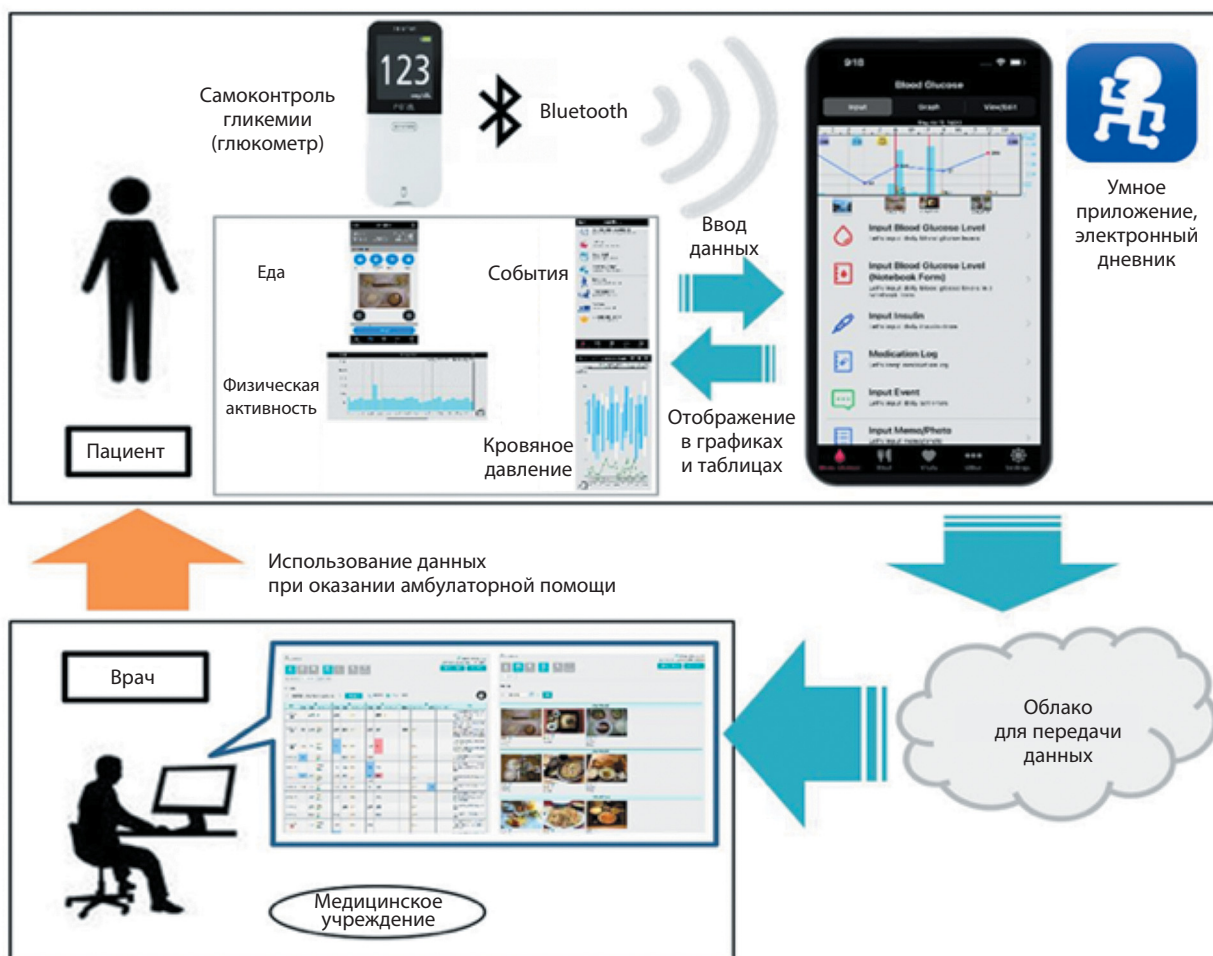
Самоконтроль гликемии (глюкометр)

123

Bluetooth

9:18

Blood Glucose

Input

Graph

View/Edit

Input Blood Glucose Level

Input Blood Glucose Level (Notebook Form)

Input Insulin

Medication Log

Input Event

Input Memo/Photo

Умное приложение, электронный дневник

Ввод данных

Еда

События

Физическая активность

Кровяное давление

Отображение в графиках и таблицах

Пациент

Использование данных при оказании амбулаторной помощи

Врач

Облако для передачи данных

Медицинское учреждение